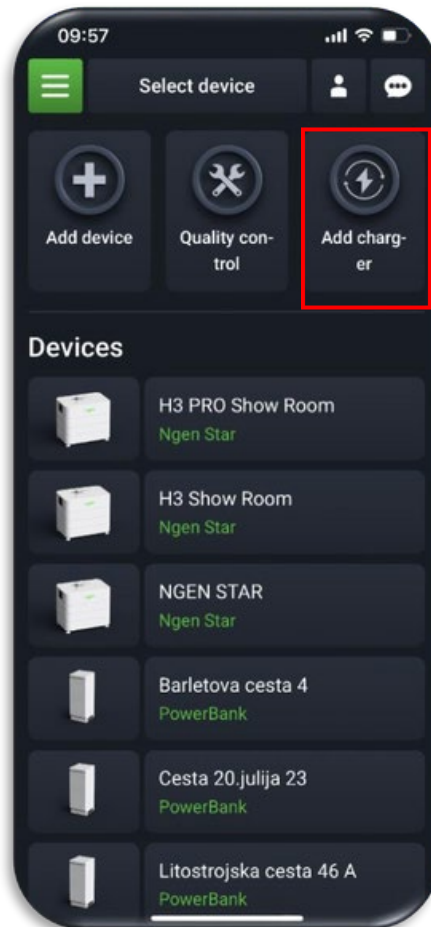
09:57

Select device

Add device

Quality control

Add charger

Devices

H3 PRO Show Room
Ngen Star

H3 Show Room
Ngen Star

NGEN STAR
Ngen Star

Barletova cesta 4
PowerBank

Cesta 20.julija 23
PowerBank

Litostrojska cesta 46 A
PowerBank